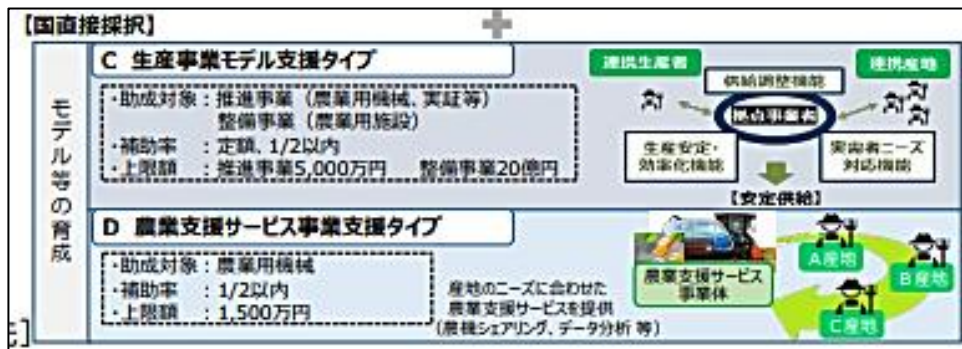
【国直接採択】

モデル等の育成

C 生産事業モデル支援タイプ

・助成対象：推進事業（農業用機械、実証等）
整備事業（農業用施設）
・補助率 ：定額、1/2以内
・上限額 ：推進事業5,000万円 整備事業20億円

連携生産者

供給調整機能

連携産地

拠点事業者

生産安定・効率化機能

実需者ニーズ対応機能

【安定供給】

D 農業支援サービス事業支援タイプ

・助成対象：農業用機械
・補助率 ：1/2以内
・上限額 ：1,500万円

産地のニーズに合わせた農業支援サービスを提供
（農機シェアリング、データ分析 等）

農業支援サービス事業体

A産地

B産地

C産地

た】